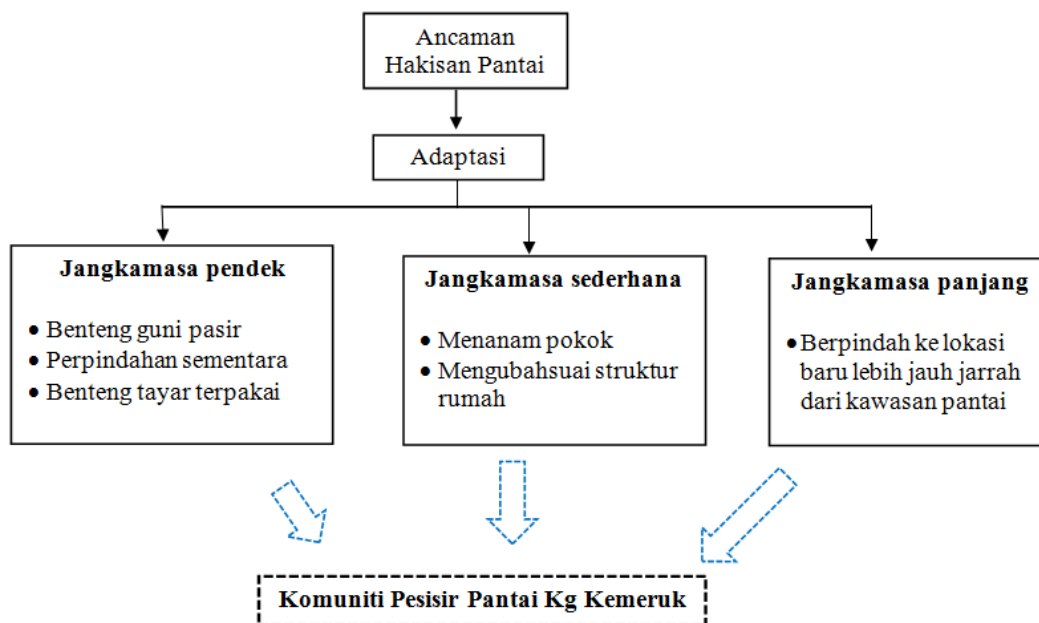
Ancaman Hakisan Pantai

Adaptasi

Jangkamasa pendek

• Benteng guni pasir
• Perpindahan sementara
• Benteng tayar terpakai

Jangkamasa sederhana

• Menanam pokok
• Mengubahsuai struktur rumah

Jangkamasa panjang

• Berpindah ke lokasi baru lebih jauh jarrah dari kawasan pantai

Komuniti Pesisir Pantai Kg Kemeruk